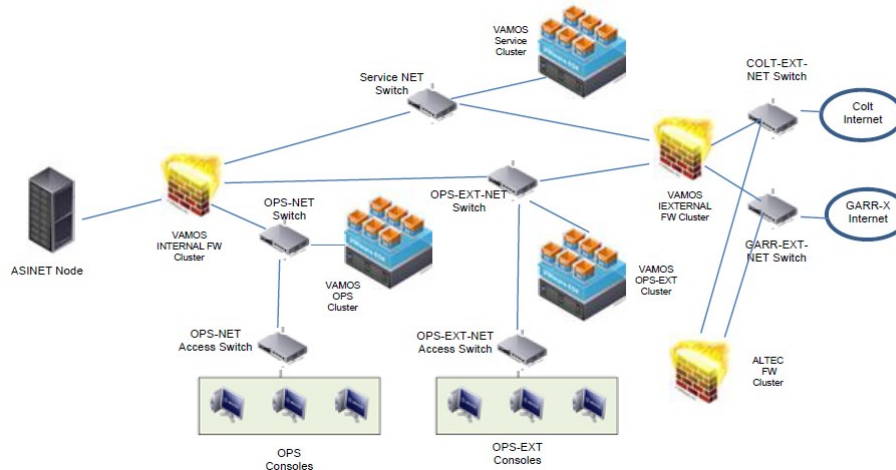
VAMOS Service Cluster

Service NET Switch

COLT-EXT-NET Switch

Colt Internet

VAMOS IEXTERNAL FW Cluster

GARR-X Internet

GARR-EXT-NET Switch

OPS-EXT-NET Switch

OPS-NET Switch

VAMOS INTERNAL FW Cluster

ASINET Node

VAMOS OPS Cluster

VAMOS OPS-EXT Cluster

OPS-NET Access Switch

OPS-EXT-NET Access Switch

ALTEC FW Cluster

OPS Consoles

OPS-EXT Consoles